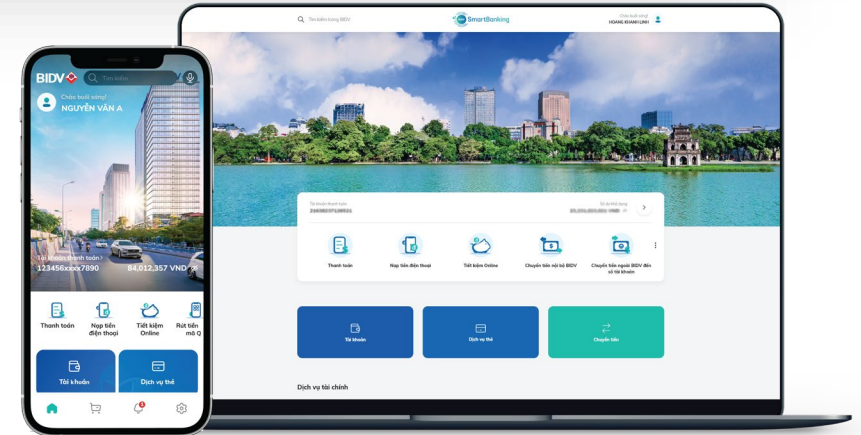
BIDV
Tìm kiếm
Chào buổi sáng!
NGUYỄN VĂN A
Tài khoản thanh toán
123456xxxx7890
84,012,357 VND
Thanh toán
Nạp tiền điện thoại
Tiết kiệm Online
Rút tiền mã Q
Tài khoản
Dịch vụ thẻ

Tìm kiếm trong BIDV
SmartBanking
Chào buổi sáng!
HOANG KHANH LINH
Tài khoản thanh toán
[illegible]
Số dư khả dụng
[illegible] VND
Thanh toán
Nạp tiền điện thoại
Tiết kiệm Online
Chuyển tiền nội bộ BIDV
Chuyển tiền ngoài BIDV đến số tài khoản
Tài khoản
Dịch vụ thẻ
Chuyển tiền
Dịch vụ tài chính